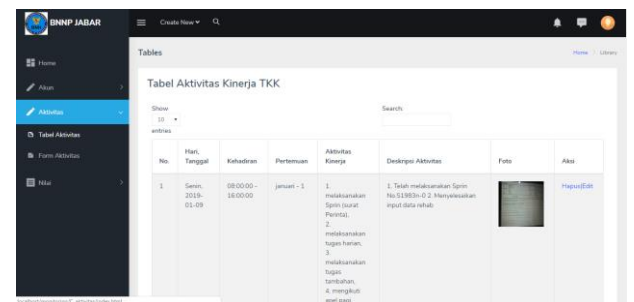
BNNP JABAR

Create New ▾

Home
Akun
Aktivitas
Tabel Aktivitas
Form Aktivitas
Nilai

Tables

Home / Library

Tabel Aktivitas Kinerja TKK

Show 10 entries

Search

| No. | Hari, Tanggal | Kehadiran | Pertemuan | Aktivitas Kinerja | Deskripsi Aktivitas | Foto | Aksi |
|---|---|---|---|---|---|---|---|
| 1 | Senin, 2019-01-09 | 08:00:00 - 16:00:00 | januari - 1 | 1. melaksanakan Sprin (surat Perinta), 2. melaksanakan tugas harian, 3. melaksanakan tugas tambahan, 4. mengikuti apel pagi | 1. Telah melaksanakan Sprin No.S1983n-0 2. Menyelesaikan input data rehab | | Hapus\|Edit |

localhost/pendekan/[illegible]